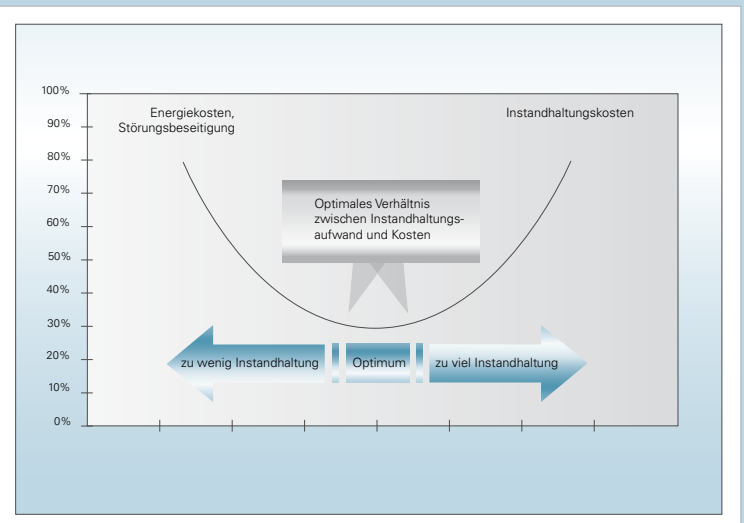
100%
90%
80%
70%
60%
50%
40%
30%
20%
10%
0%

Energiekosten, Störungsbeseitigung

Instandhaltungskosten

Optimales Verhältnis zwischen Instandhaltungsaufwand und Kosten

zu wenig Instandhaltung

Optimum

zu viel Instandhaltung